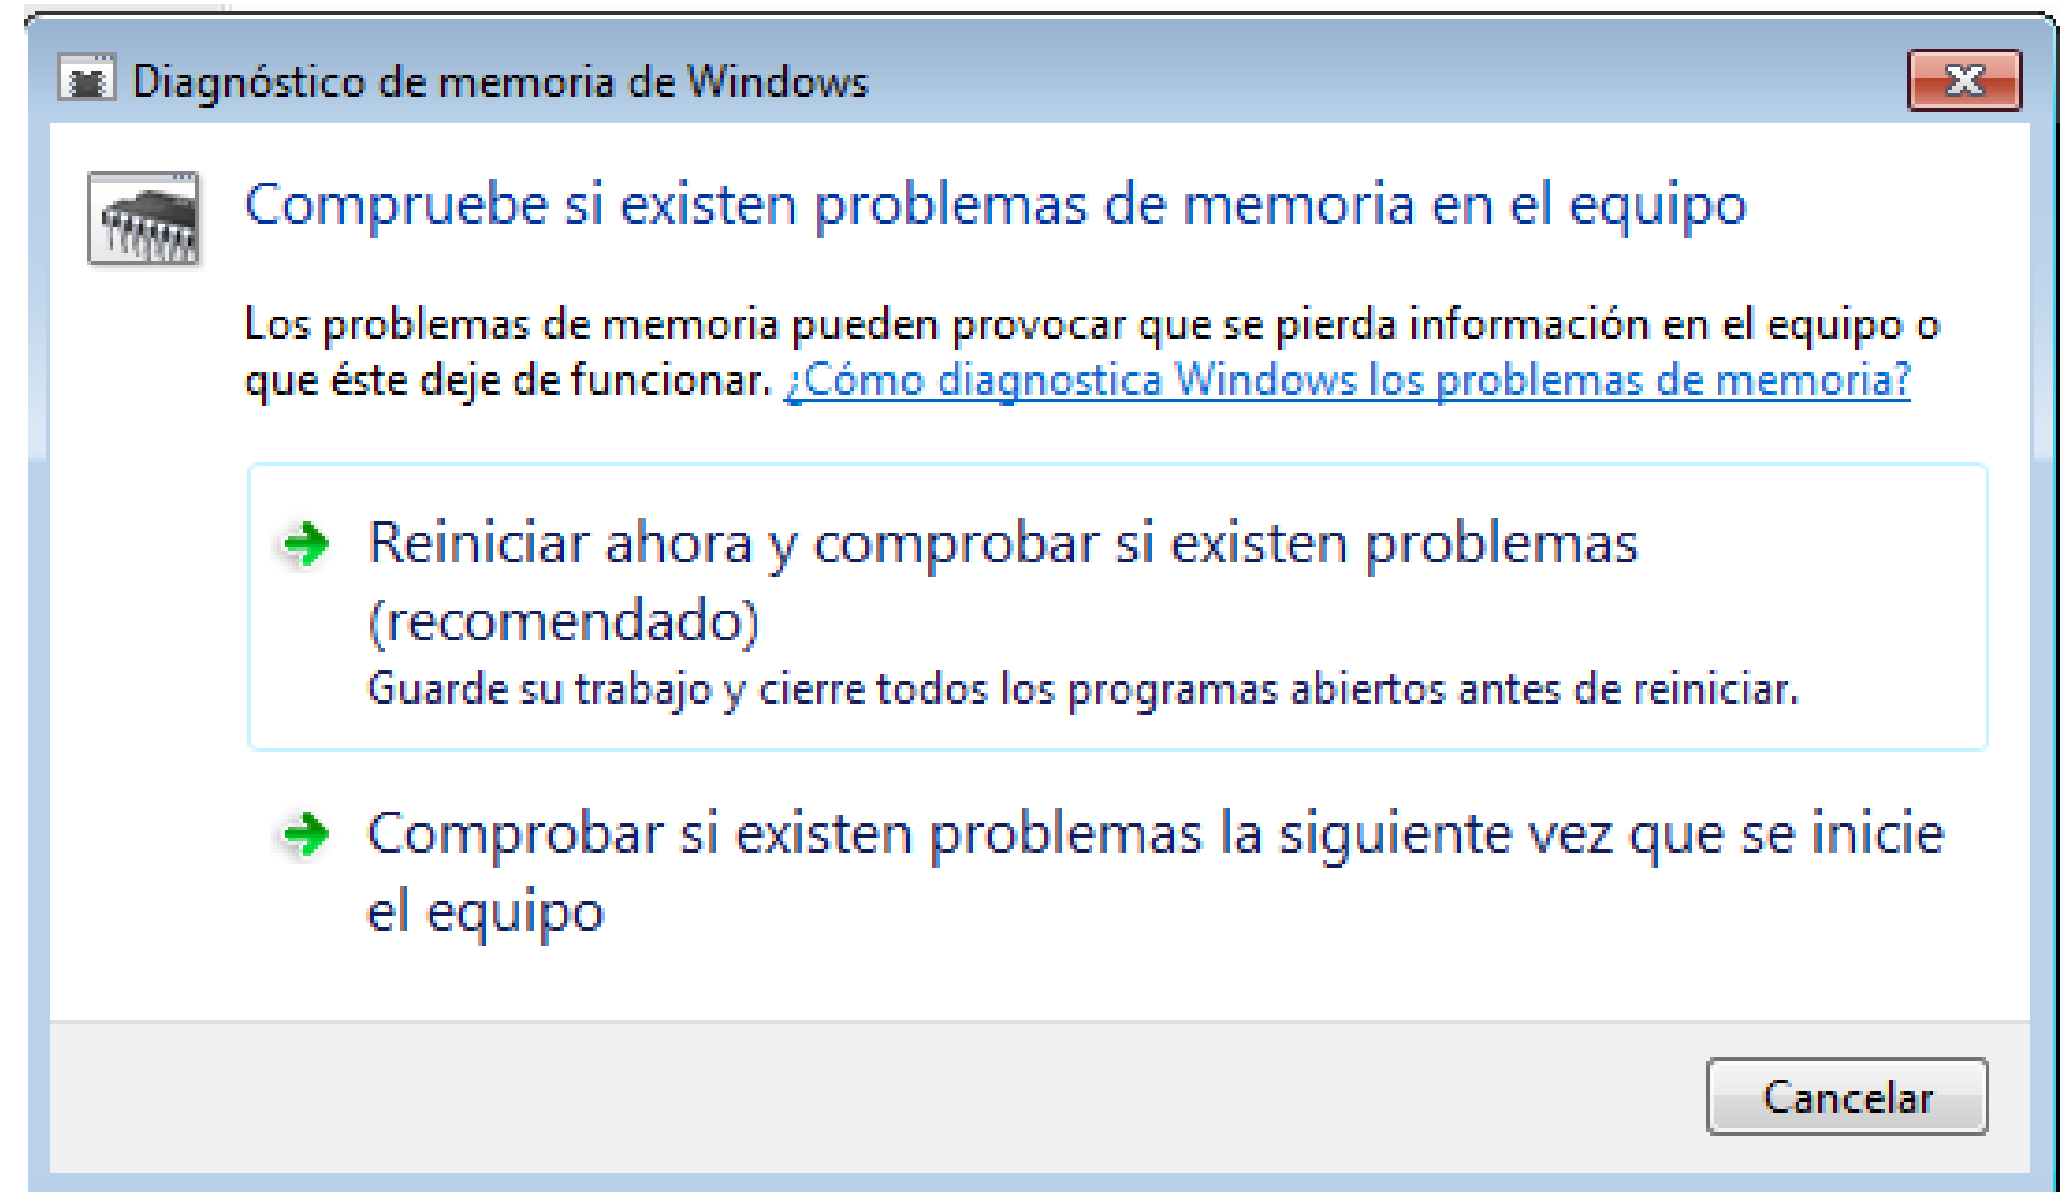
Diagnóstico de memoria de Windows

Compruebe si existen problemas de memoria en el equipo

Los problemas de memoria pueden provocar que se pierda información en el equipo o que éste deje de funcionar. ¿Cómo diagnostica Windows los problemas de memoria?

Reiniciar ahora y comprobar si existen problemas (recomendado)
Guarde su trabajo y cierre todos los programas abiertos antes de reiniciar.

Comprobar si existen problemas la siguiente vez que se inicie el equipo

Cancelar